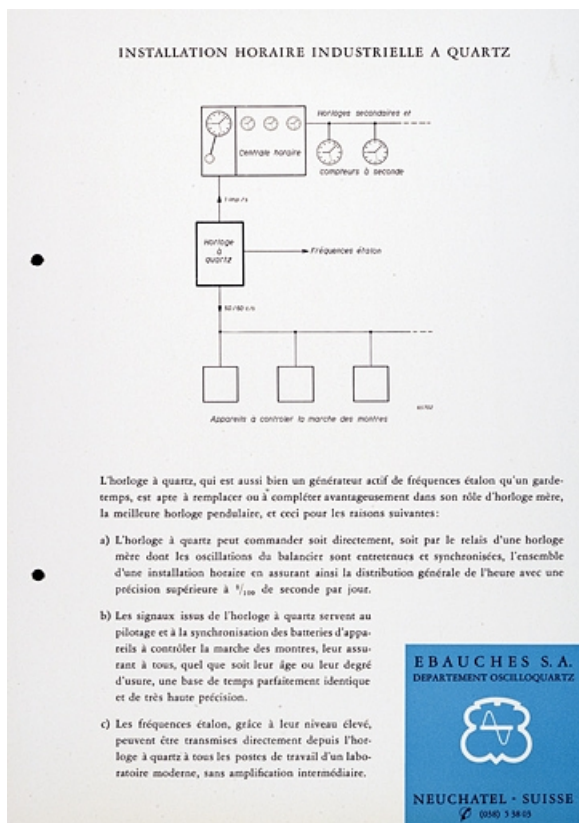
INSTALLATION HORAIRE INDUSTRIELLE A QUARTZ

Horloges secondaires et

Centrale horaire

compteurs à seconde

1 imp./s

Horloge à quartz

Fréquences étalon

50/60 c/s

Appareils à contrôler la marche des montres

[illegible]

L'horloge à quartz, qui est aussi bien un générateur actif de fréquences étalon qu'un garde-temps, est apte à remplacer ou à compléter avantageusement dans son rôle d'horloge mère, la meilleure horloge pendulaire, et ceci pour les raisons suivantes:

a) L'horloge à quartz peut commander soit directement, soit par le relais d'une horloge mère dont les oscillations du balancier sont entretenues et synchronisées, l'ensemble d'une installation horaire en assurant ainsi la distribution générale de l'heure avec une précision supérieure à $^{5}/_{100}$ de seconde par jour.

b) Les signaux issus de l'horloge à quartz servent au pilotage et à la synchronisation des batteries d'appareils à contrôler la marche des montres, leur assurant à tous, quel que soit leur âge ou leur degré d'usure, une base de temps parfaitement identique et de très haute précision.

c) Les fréquences étalon, grâce à leur niveau élevé, peuvent être transmises directement depuis l'horloge à quartz à tous les postes de travail d'un laboratoire moderne, sans amplification intermédiaire.

EBAUCHES S.A.
DEPARTEMENT OSCILLOQUARTZ

NEUCHATEL - SUISSE
(038) 5 38 05